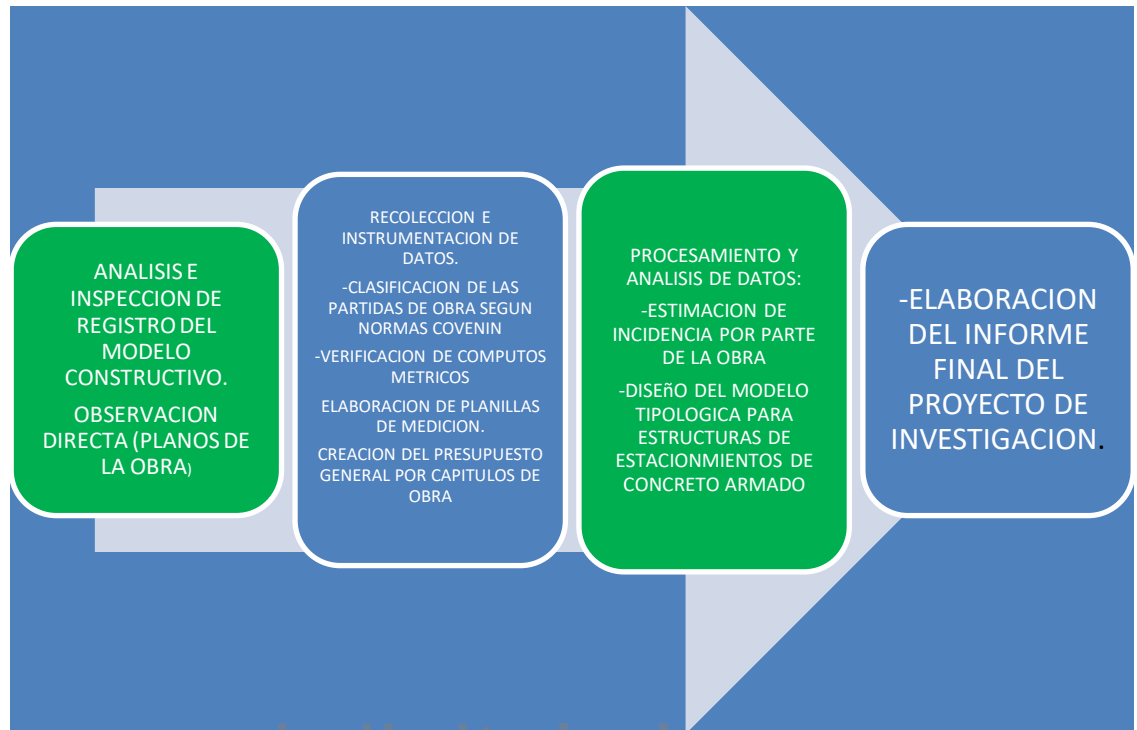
ANALISIS E INSPECCION DE REGISTRO DEL MODELO CONSTRUCTIVO.

OBSERVACION DIRECTA (PLANOS DE LA OBRA)

RECOLECCION E INSTRUMENTACION DE DATOS.

-CLASIFICACION DE LAS PARTIDAS DE OBRA SEGUN NORMAS COVENIN

-VERIFICACION DE COMPUTOS METRICOS

ELABORACION DE PLANILLAS DE MEDICION.

CREACION DEL PRESUPUESTO GENERAL POR CAPITULOS DE OBRA

PROCESAMIENTO Y ANALISIS DE DATOS:

-ESTIMACION DE INCIDENCIA POR PARTE DE LA OBRA

-DISEñO DEL MODELO TIPOLOGICA PARA ESTRUCTURAS DE ESTACIONMIENTOS DE CONCRETO ARMADO

-ELABORACION DEL INFORME FINAL DEL PROYECTO DE INVESTIGACION.